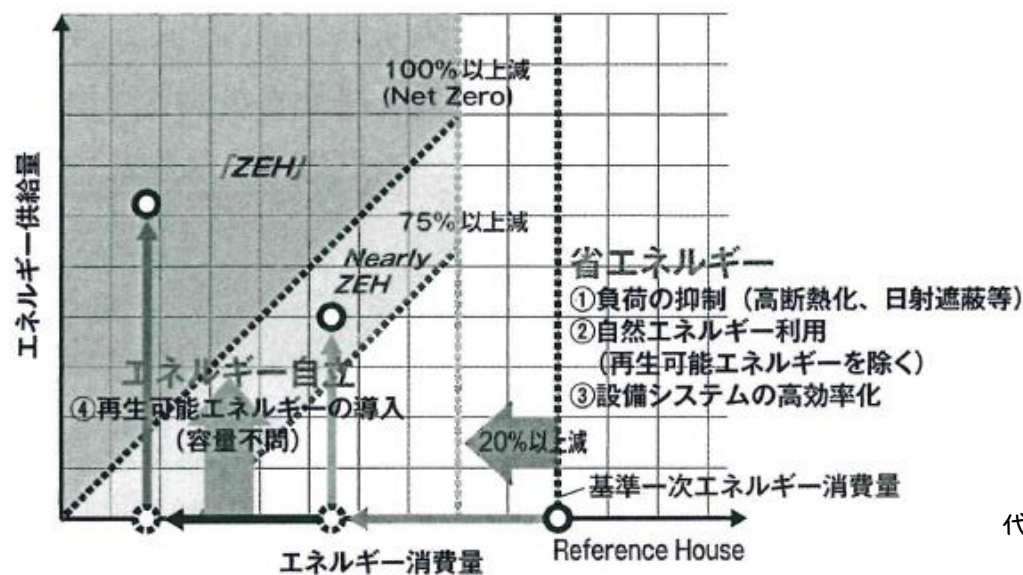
エネルギー供給量

100%以上減
(Net Zero)

『ZEH』

75%以上減

Nearly ZEH

省エネルギー
①負荷の抑制（高断熱化、日射遮蔽等）
②自然エネルギー利用
（再生可能エネルギーを除く）
③設備システムの高効率化

エネルギー自立
④再生可能エネルギーの導入
（容量不問）

20%以上減

基準一次エネルギー消費量

エネルギー消費量

Reference House

代